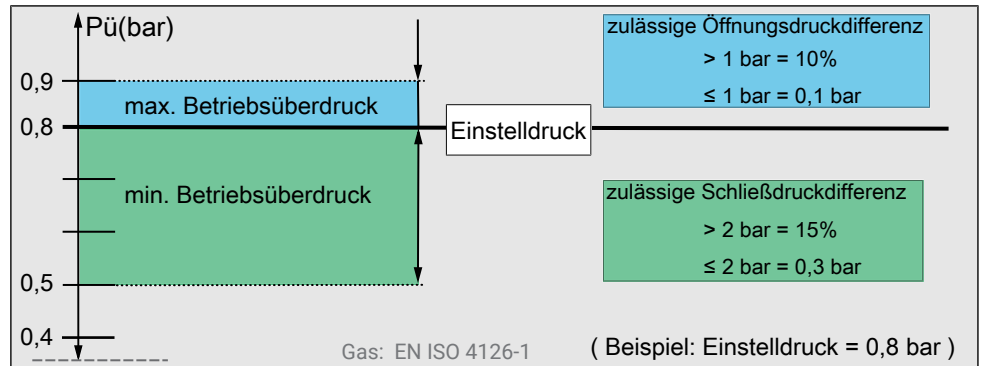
Pü(bar)

0,9

0,8

0,5

0,4

max. Betriebsüberdruck

min. Betriebsüberdruck

Einstelldruck

zulässige Öffnungsdruckdifferenz
> 1 bar = 10%
≤ 1 bar = 0,1 bar

zulässige Schließdruckdifferenz
> 2 bar = 15%
≤ 2 bar = 0,3 bar

Gas: EN ISO 4126-1

( Beispiel: Einstelldruck = 0,8 bar )